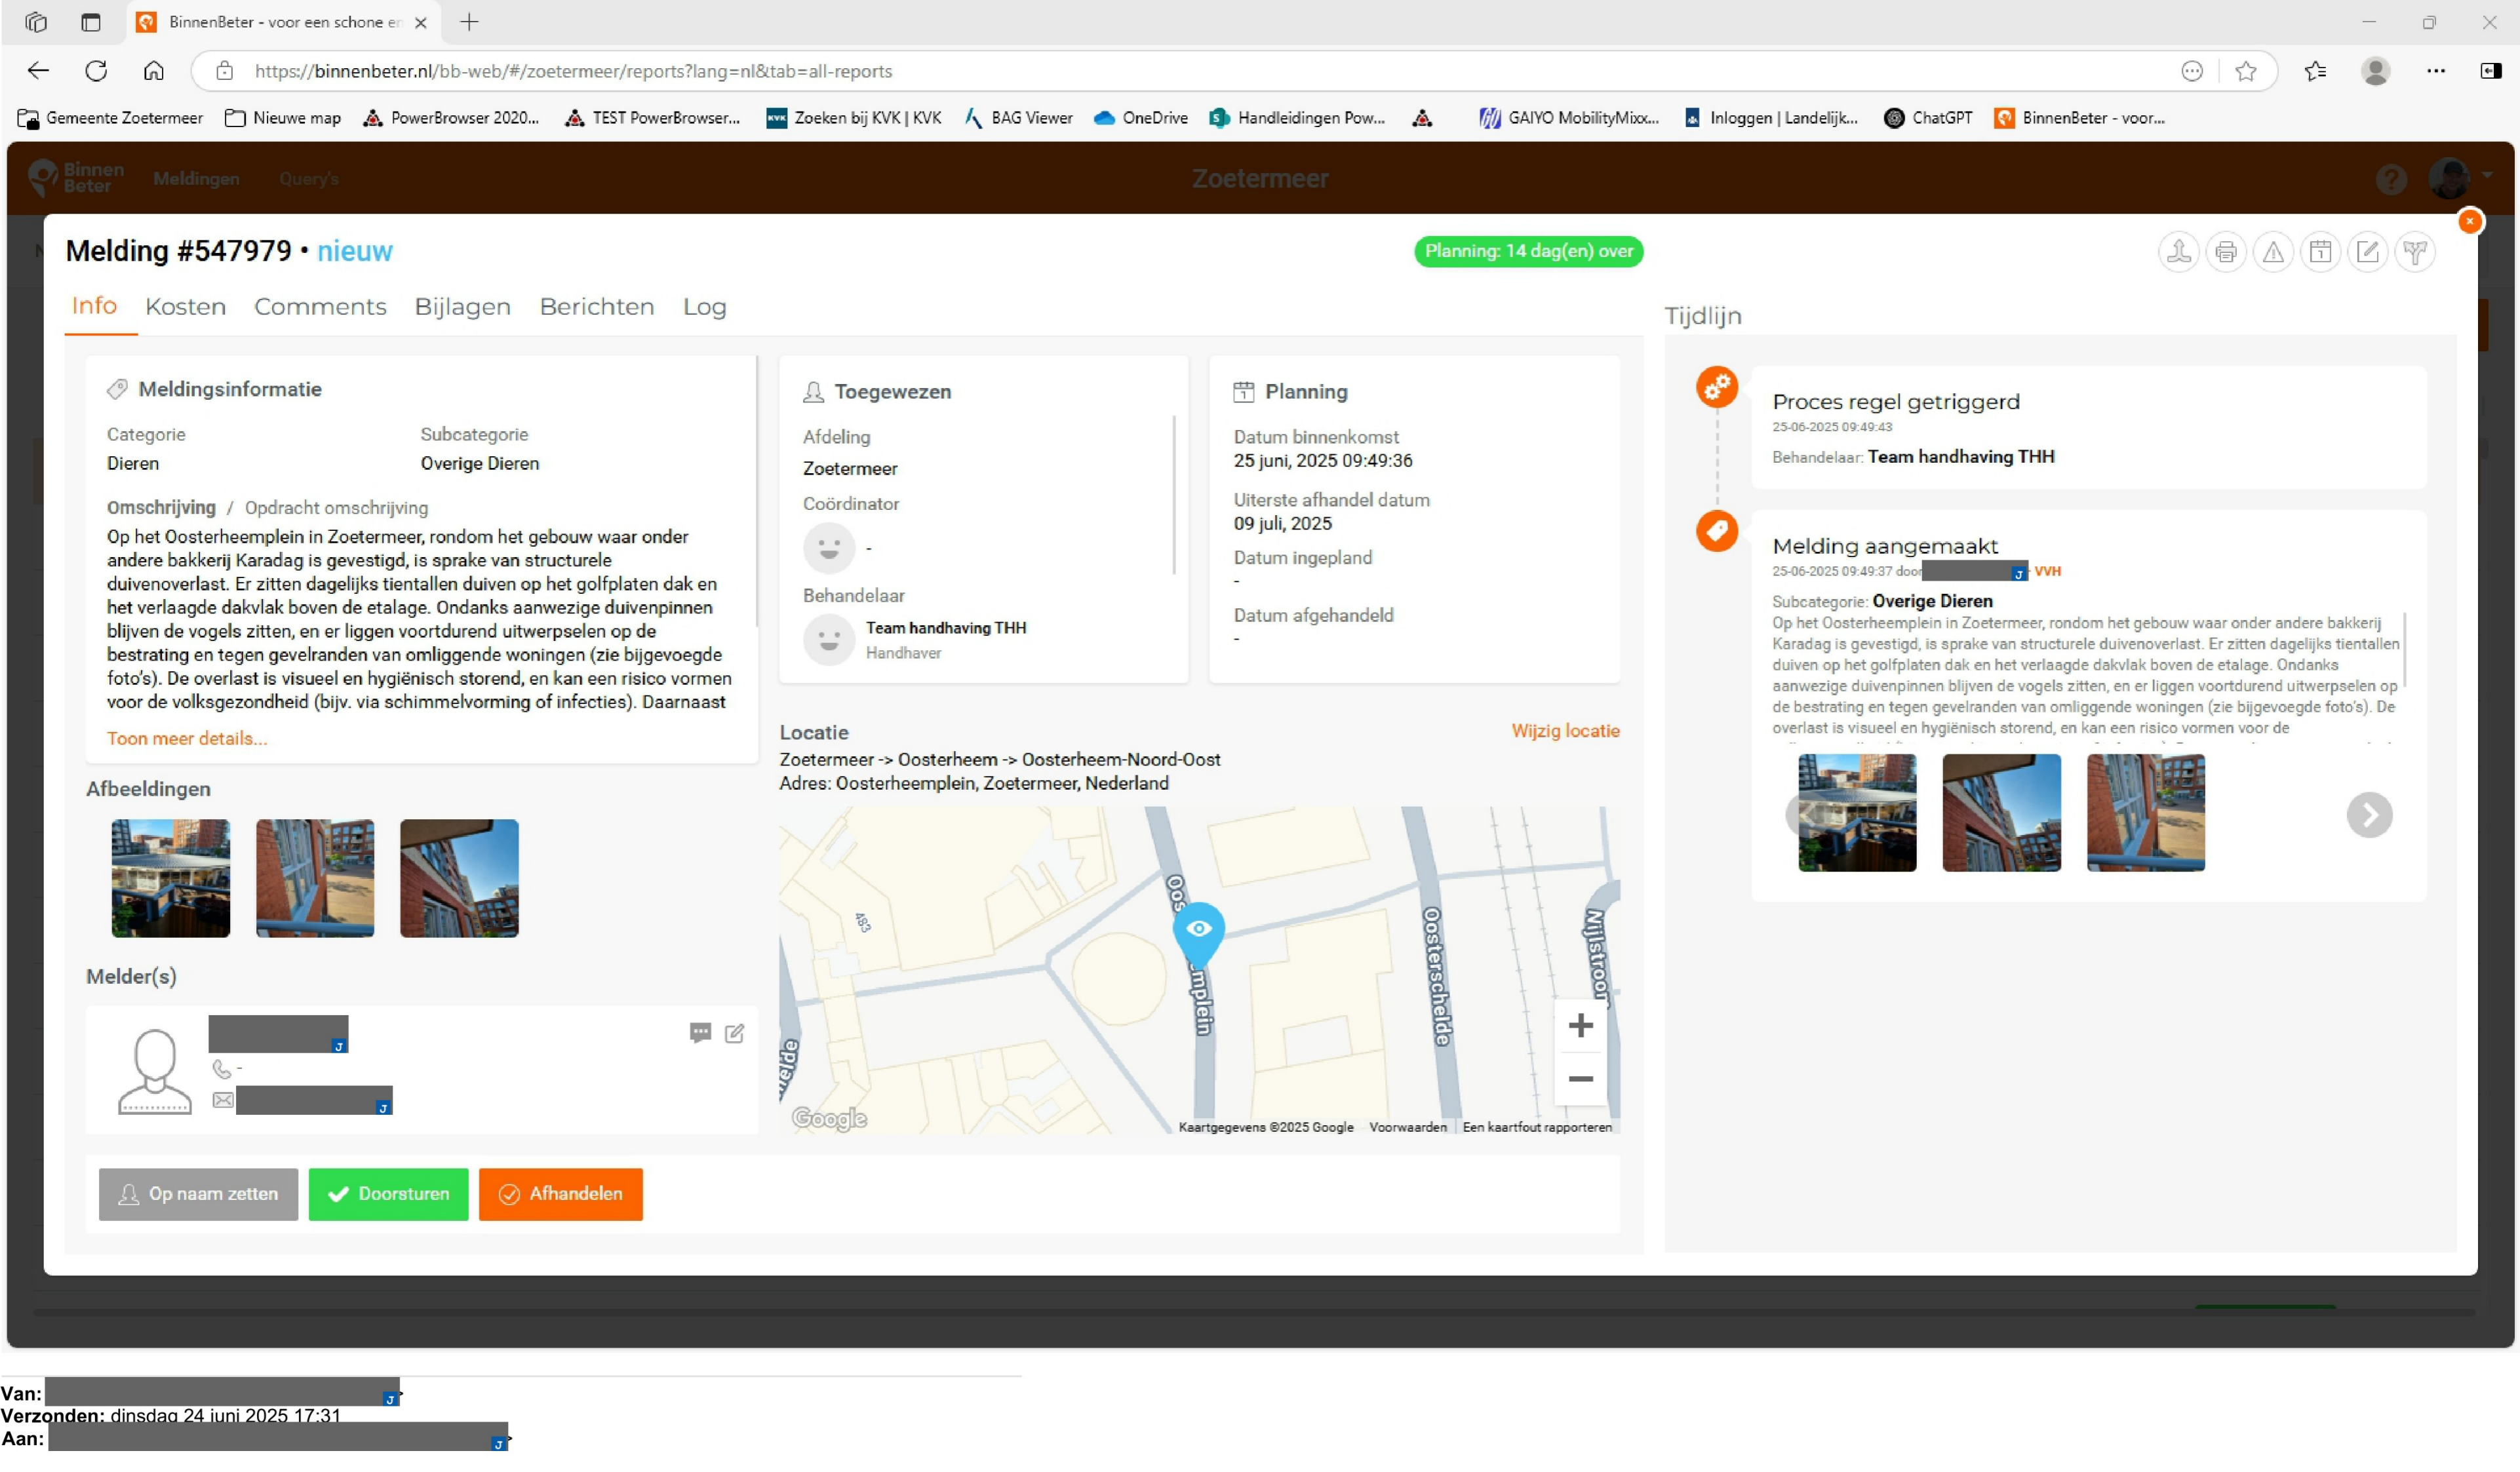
BinnenBeter - voor een schone en

https://binnenbeter.nl/bb-web/#/zoetermeer/reports?lang=nl&tab=all-reports

Gemeente Zoetermeer | Nieuwe map | PowerBrowser 2020... | TEST PowerBrowser... | Zoeken bij KVK | KVK | BAG Viewer | OneDrive | Handleidingen Pow... | GAIYO MobilityMixx... | Inloggen | Landelijk... | ChatGPT | BinnenBeter - voor...

Binnen Beter Meldingen Query's Zoetermeer

Melding #547979 • nieuw

Planning: 14 dag(en) over

Info Kosten Comments Bijlagen Berichten Log

Meldingsinformatie

Categorie
Dieren

Subcategorie
Overige Dieren

Omschrijving / Opdracht omschrijving

Op het Oosterheemplein in Zoetermeer, rondom het gebouw waar onder andere bakkerij Karadag is gevestigd, is sprake van structurele duivenoverlast. Er zitten dagelijks tientallen duiven op het golfplaten dak en het verlaagde dakvlak boven de etalage. Ondanks aanwezige duivenpinnen blijven de vogels zitten, en er liggen voortdurend uitwerpselen op de bestrating en tegen gevelranden van omliggende woningen (zie bijgevoegde foto's). De overlast is visueel en hygiënisch storend, en kan een risico vormen voor de volksgezondheid (bijv. via schimmelvorming of infecties). Daarnaast

Toon meer details...

Toegewezen

Afdeling
Zoetermeer

Coördinator
-

Behandelaar
Team handhaving THH
Handhaver

Planning

Datum binnenkomst
25 juni, 2025 09:49:36

Uiterste afhandel datum
09 juli, 2025

Datum ingepland
-

Datum afgehandeld
-

Afbeeldingen

Melder(s)

-

Locatie

Wijzig locatie

Zoetermeer -> Oosterheem -> Oosterheem-Noord-Oost
Adres: Oosterheemplein, Zoetermeer, Nederland

Oosterheemplein Oosterschelde Nijlstroom 483

Google Kaartgegevens ©2025 Google Voorwaarden Een kaartfout rapporteren

Op naam zetten Doorsturen Afhandelen

Tijdlijn

Proces regel getriggerd
25-06-2025 09:49:43
Behandelaar: Team handhaving THH

Melding aangemaakt
25-06-2025 09:49:37 door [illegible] VVH
Subcategorie: Overige Dieren
Op het Oosterheemplein in Zoetermeer, rondom het gebouw waar onder andere bakkerij Karadag is gevestigd, is sprake van structurele duivenoverlast. Er zitten dagelijks tientallen duiven op het golfplaten dak en het verlaagde dakvlak boven de etalage. Ondanks aanwezige duivenpinnen blijven de vogels zitten, en er liggen voortdurend uitwerpselen op de bestrating en tegen gevelranden van omliggende woningen (zie bijgevoegde foto's). De overlast is visueel en hygiënisch storend, en kan een risico vormen voor de

Van: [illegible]
Verzonden: dinsdag 24 juni 2025 17:31
Aan: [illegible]